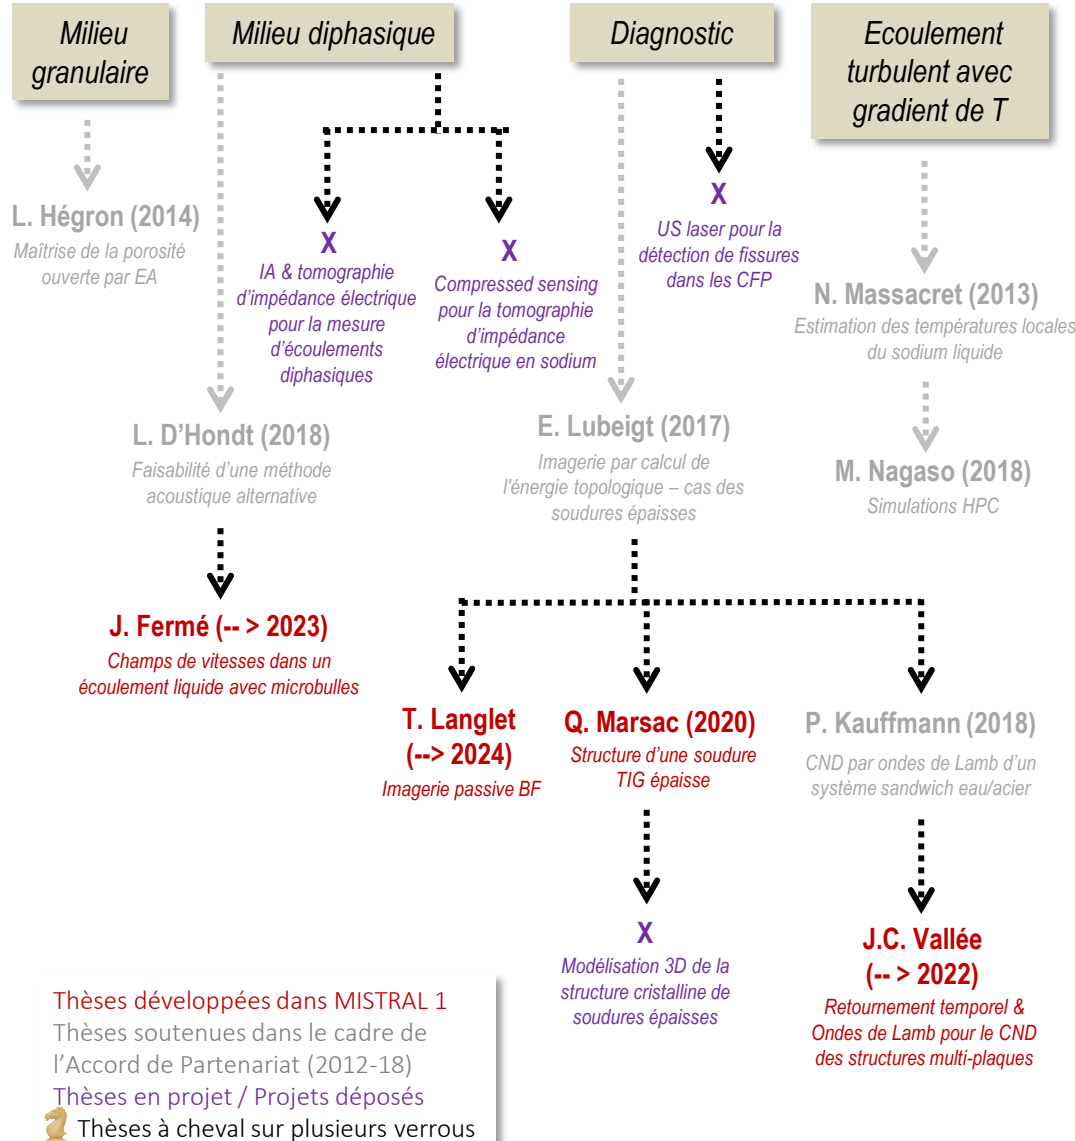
Milieu granulaire

Milieu diphasique

Diagnostic

Ecoulement turbulent avec gradient de T

L. Hégron (2014)
Maîtrise de la porosité ouverte par EA

X
IA & tomographie d'impédance électrique pour la mesure d'écoulements diphasiques

X
Compressed sensing pour la tomographie d'impédance électrique en sodium

X
US laser pour la détection de fissures dans les CFP

N. Massacret (2013)
Estimation des températures locales du sodium liquide

L. D'Hondt (2018)
Faisabilité d'une méthode acoustique alternative

E. Lubeigt (2017)
Imagerie par calcul de l'énergie topologique – cas des soudures épaisses

M. Nagaso (2018)
Simulations HPC

J. Fermé (-- > 2023)
Champs de vitesses dans un écoulement liquide avec microbulles

T. Langlet (--> 2024)
Imagerie passive BF

Q. Marsac (2020)
Structure d'une soudure TIG épaisse

P. Kauffmann (2018)
CND par ondes de Lamb d'un système sandwich eau/acier

X
Modélisation 3D de la structure cristalline de soudures épaisses

J.C. Vallée (-- > 2022)
Retournement temporel & Ondes de Lamb pour le CND des structures multi-plaques

Thèses développées dans MISTRAL 1
Thèses soutenues dans le cadre de l'Accord de Partenariat (2012-18)
Thèses en projet / Projets déposés
Thèses à cheval sur plusieurs verrous